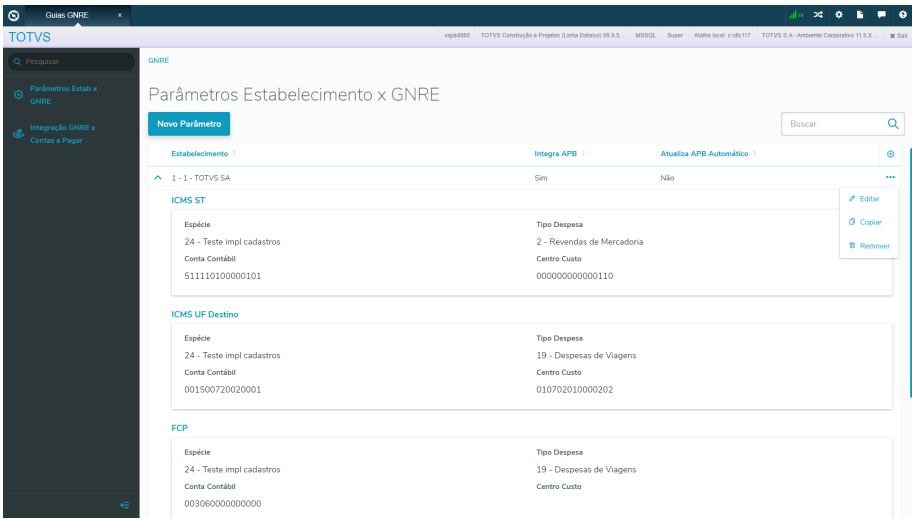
Guias GNRE ×

TOTVS

vigia4080 | TOTVS Construção e Projetos (Linha Datasul) 06.9.5... | MSSQL | Super | Atalho local: c:\dts117 | TOTVS S.A - Ambiente Corporativo 11.5.X ... | ✖ Sair

Pesquisar

Parâmetros Estab x GNRE

Integração GNRE x Contas a Pagar

GNRE

Parâmetros Estabelecimento x GNRE

Novo Parâmetro

Buscar

| Estabelecimento | Integra APB | Atualiza APB Automático |
|---|---|---|
| 1 - 1 - TOTVS SA | Sim | Não |

Editar

Copiar

Remover

ICMS ST

Espécie
24 - Teste impl cadastros

Tipo Despesa
2 - Revendas de Mercadoria

Conta Contábil
511110100000101

Centro Custo
000000000000110

ICMS UF Destino

Espécie
24 - Teste impl cadastros

Tipo Despesa
19 - Despesas de Viagens

Conta Contábil
001500720020001

Centro Custo
010702010000202

FCP

Espécie
24 - Teste impl cadastros

Tipo Despesa
19 - Despesas de Viagens

Conta Contábil
003060000000000

Centro Custo